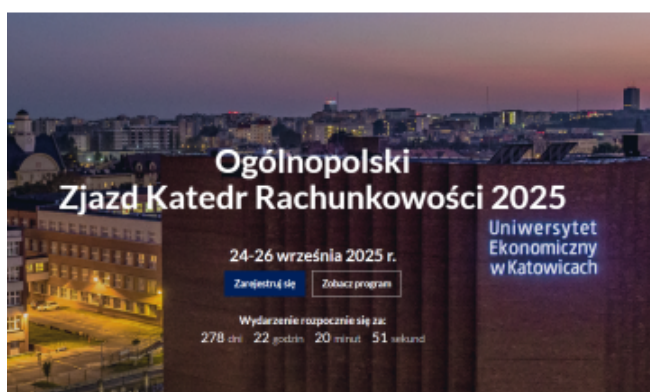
Ogólnopolski
Zjazd Katedr Rachunkowości 2025

Uniwersytet
Ekonomiczny
w Katowicach

24-26 września 2025 r.

Zarejestruj się

Zobacz program

Wydarzenie rozpocznie się za:

278 dni 22 godzin 20 minut 51 sekund